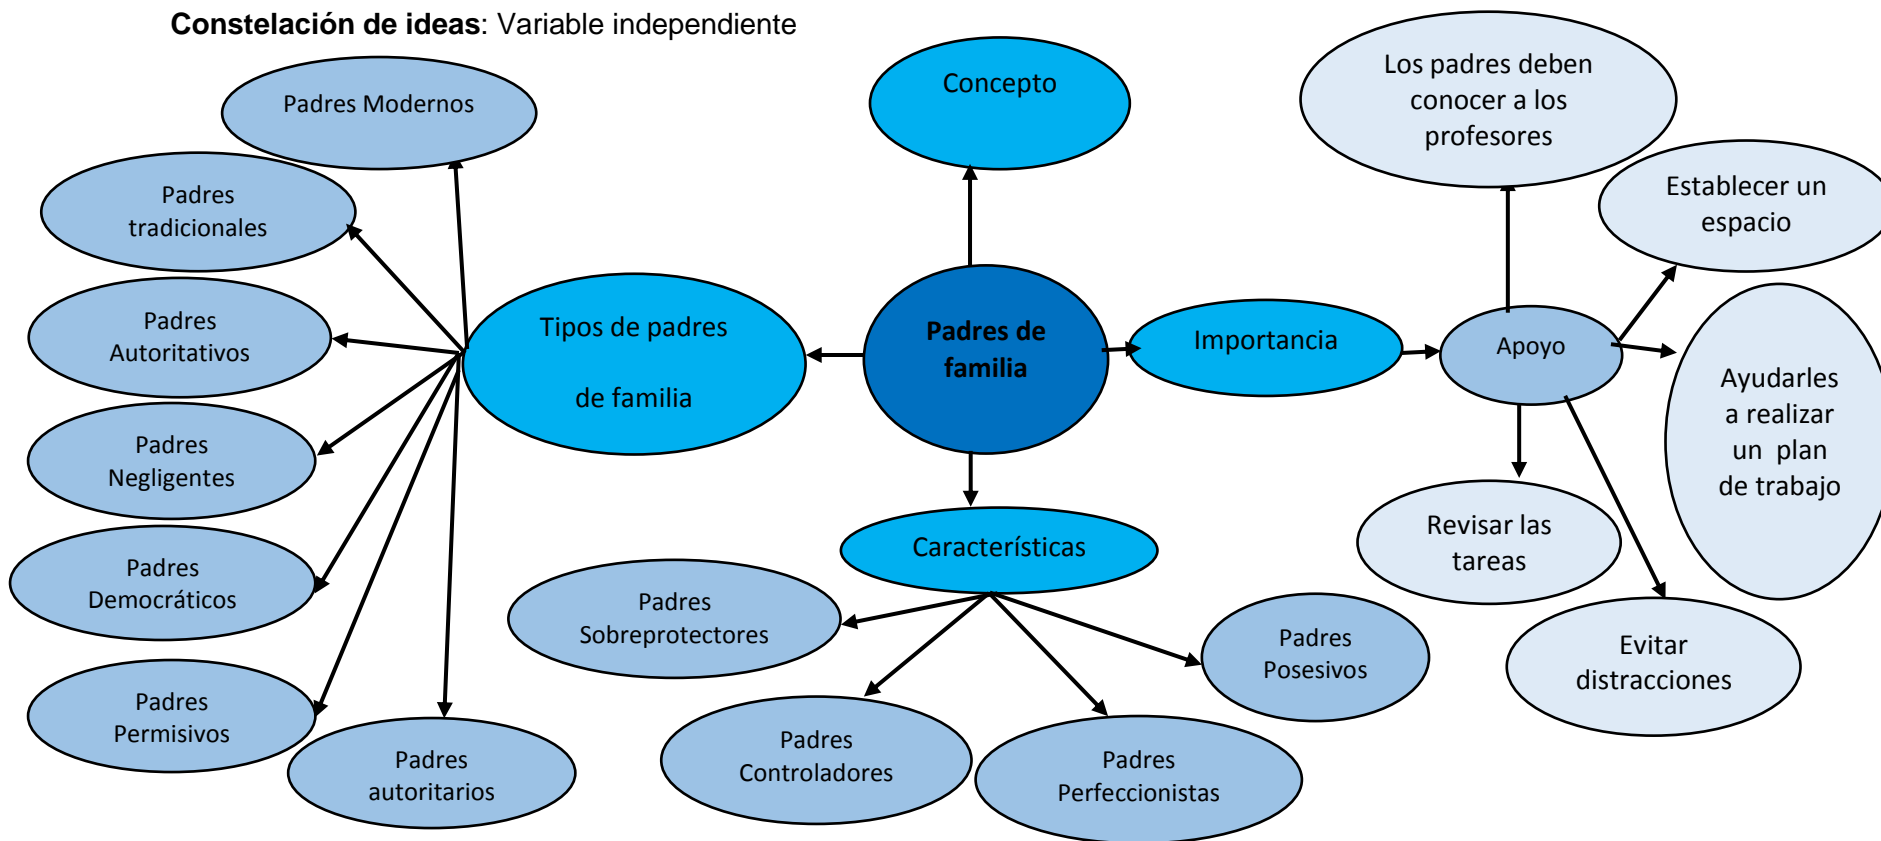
**Constelación de ideas**: Variable independiente

Padres Modernos

Padres tradicionales

Padres Autoritativos

Padres Negligentes

Padres Democráticos

Padres Permisivos

Padres autoritarios

Tipos de padres de familia

Concepto

Padres de familia

Importancia

Apoyo

Los padres deben conocer a los profesores

Establecer un espacio

Ayudarles a realizar un plan de trabajo

Revisar las tareas

Evitar distracciones

Características

Padres Sobreprotectores

Padres Posesivos

Padres Controladores

Padres Perfeccionistas